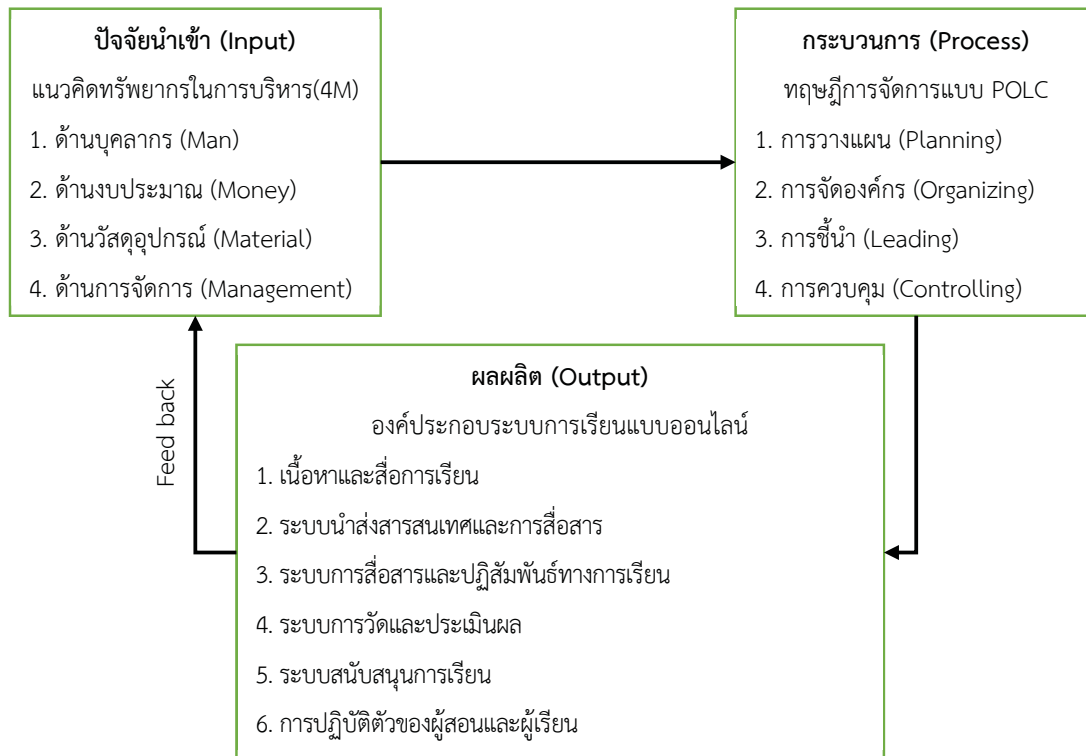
ปัจจัยนำเข้า (Input)
แนวคิดทรัพยากรในการบริหาร(4M)
1. ด้านบุคลากร (Man)
2. ด้านงบประมาณ (Money)
3. ด้านวัสดุอุปกรณ์ (Material)
4. ด้านการจัดการ (Management)

กระบวนการ (Process)
ทฤษฎีการจัดการแบบ POLC
1. การวางแผน (Planning)
2. การจัดองค์กร (Organizing)
3. การชี้นำ (Leading)
4. การควบคุม (Controlling)

Feed back

ผลผลิต (Output)
องค์ประกอบระบบการเรียนแบบออนไลน์
1. เนื้อหาและสื่อการเรียน
2. ระบบนำส่งสารสนเทศและการสื่อสาร
3. ระบบการสื่อสารและปฏิสัมพันธ์ทางการเรียน
4. ระบบการวัดและประเมินผล
5. ระบบสนับสนุนการเรียน
6. การปฏิบัติตัวของผู้สอนและผู้เรียน